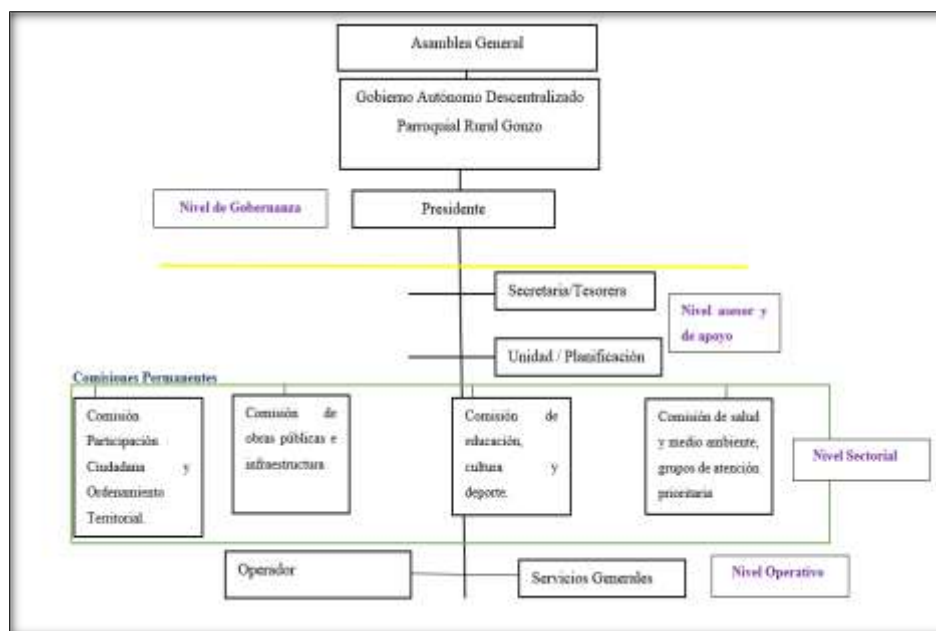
Asamblea General

Gobierno Autónomo Descentralizado Parroquial Rural Gonzo

Nivel de Gobernanza

Presidente

Secretaria/Tesorera

Nivel asesor y de apoyo

Unidad / Planificación

Comisiones Permanentes

Comisión Participación Ciudadana y Ordenamiento Territorial.

Comisión de obras públicas e infraestructura

Comisión de educación, cultura y deporte.

Comisión de salud y medio ambiente, grupos de atención prioritaria

Nivel Sectorial

Operador

Servicios Generales

Nivel Operativo